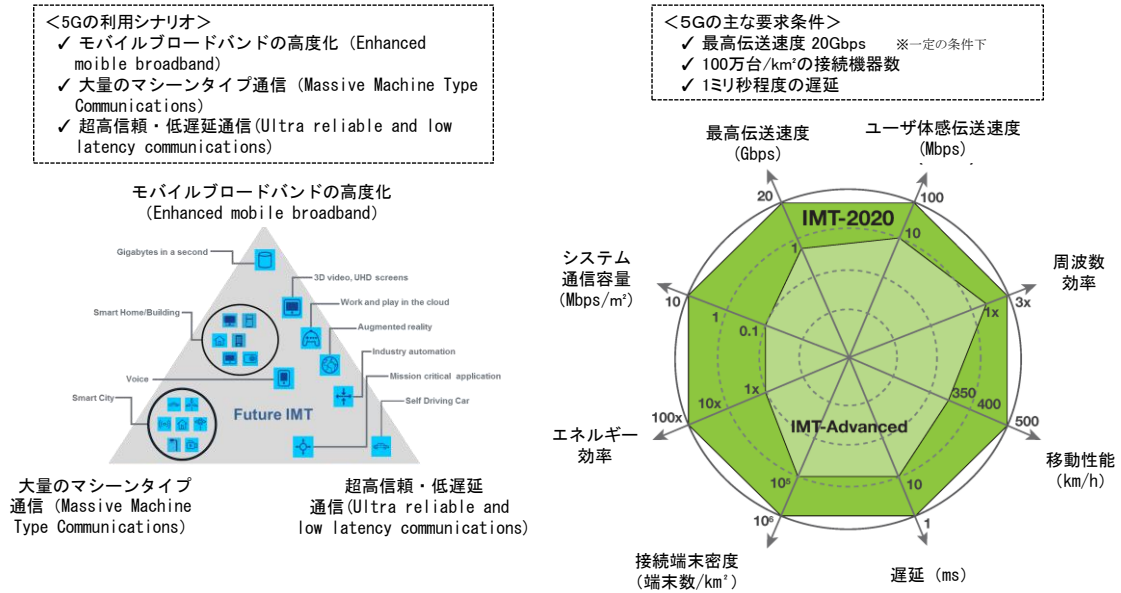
<5Gの利用シナリオ>
✓ モバイルブロードバンドの高度化（Enhanced moible broadband）
✓ 大量のマシーンタイプ通信（Massive Machine Type Communications）
✓ 超高信頼・低遅延通信(Ultra reliable and low latency communications)

モバイルブロードバンドの高度化
(Enhanced mobile broadband)

Gigabytes in a second
3D video, UHD screens
Work and play in the cloud
Smart Home/Building
Augmented reality
Industry automation
Voice
Mission critical application
Smart City
Self Driving Car
Future IMT

大量のマシーンタイプ通信（Massive Machine Type Communications)

超高信頼・低遅延通信(Ultra reliable and low latency communications)

<5Gの主な要求条件>
✓ 最高伝送速度 20Gbps ※一定の条件下
✓ 100万台/km²の接続機器数
✓ 1ミリ秒程度の遅延

最高伝送速度
(Gbps)
ユーザ体感伝送速度
(Mbps)
20
100
IMT-2020
1
10
周波数
効率
3x
1x
システム
通信容量
(Mbps/m²)
10
1
0.1
1x
350
400
10x
100x
500
IMT-Advanced
エネルギー
効率
移動性能
(km/h)
10⁵
10
10⁶
1
接続端末密度
(端末数/km²)
遅延 (ms)